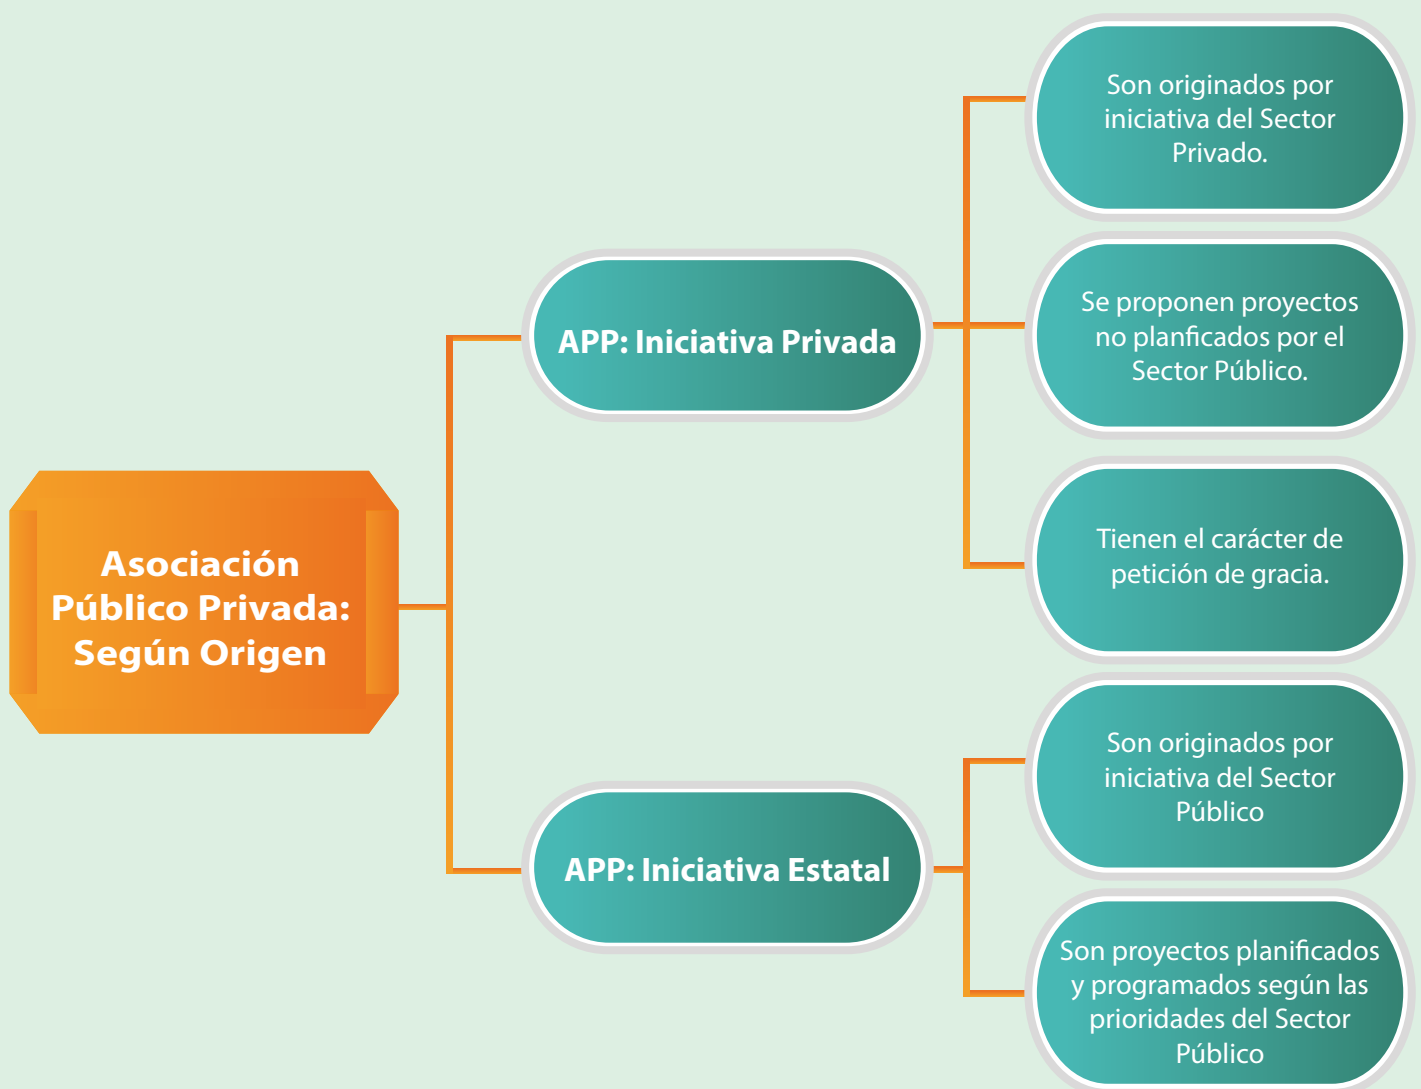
Asociación Público Privada: Según Origen

APP: Iniciativa Privada

Son originados por iniciativa del Sector Privado.

Se proponen proyectos no planficados por el Sector Público.

Tienen el carácter de petición de gracia.

APP: Iniciativa Estatal

Son originados por iniciativa del Sector Público

Son proyectos planificados y programados según las prioridades del Sector Público